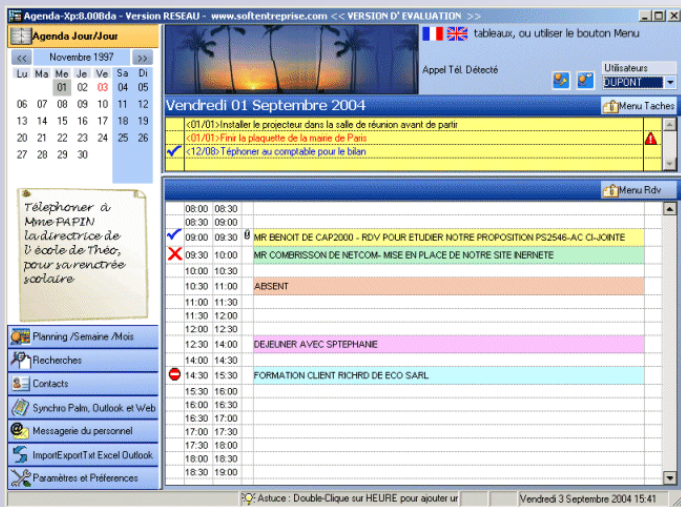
Agenda-Xp:8.00Bda - Version RESEAU - www.softentreprise.com << VERSION D' EVALUATION >>

Agenda Jour/Jour

<< Novembre 1997 >>

| Lu | Ma | Me | Je | Ve | Sa | Di |
|---|---|---|---|---|---|---|
| | | | | | | |
| 27 | 28 | 29 | 30 | 31 | 01 | 02 |
| | | 01 | 02 | 03 | 04 | 05 |
| 06 | 07 | 08 | 09 | 10 | 11 | 12 |
| 13 | 14 | 15 | 16 | 17 | 18 | 19 |
| 20 | 21 | 22 | 23 | 24 | 25 | 26 |
| 27 | 28 | 29 | 30 | | | |

Téléphoner à Mme PAPIN la directrice de l'école de Théo, pour sa rentrée scolaire

Planning /Semaine /Mois
Recherches
Contacts
Synchro Palm, Outlook et Web
Messagerie du personnel
ImportExportTxt Excel Outlook
Paramètres et Préférences

tableaux, ou utiliser le bouton Menu

Appel Tél. Détecté

Utilisateurs
DUPONT

Vendredi 01 Septembre 2004

Menu Taches

<01/01>Installer le projecteur dans la salle de réunion avant de partir
<01/01>Finir la plaquette de la mairie de Paris
<12/08>Téphoner au comptable pour le bilan

Menu Rdv

| | | |
|---|---|---|
| 08:00 | 08:30 | |
| 08:30 | 09:00 | |
| 09:00 | 09:30 | MR BENOIT DE CAP2000 - RDV POUR ETUDIER NOTRE PROPOSITION PS2546-AC CI-JOINTE |
| 09:30 | 10:00 | MR COMBRISSON DE NETCOM- MISE EN PLACE DE NOTRE SITE INERNETE |
| 10:00 | 10:30 | |
| 10:30 | 11:00 | ABSENT |
| 11:00 | 11:30 | |
| 11:30 | 12:00 | |
| 12:00 | 12:30 | |
| 12:30 | 14:00 | DEJEUNER AVEC SPTEPHANIE |
| 14:00 | 14:30 | |
| 14:30 | 15:30 | FORMATION CLIENT RICHRD DE ECO SARL |
| 15:30 | 16:00 | |
| 16:00 | 16:30 | |
| 16:30 | 17:00 | |
| 17:00 | 17:30 | |
| 17:30 | 18:00 | |
| 18:00 | 18:30 | |
| 18:30 | 19:00 | |

Astuce : Double-Clique sur HEURE pour ajouter ur

Vendredi 3 Septembre 2004 15:41